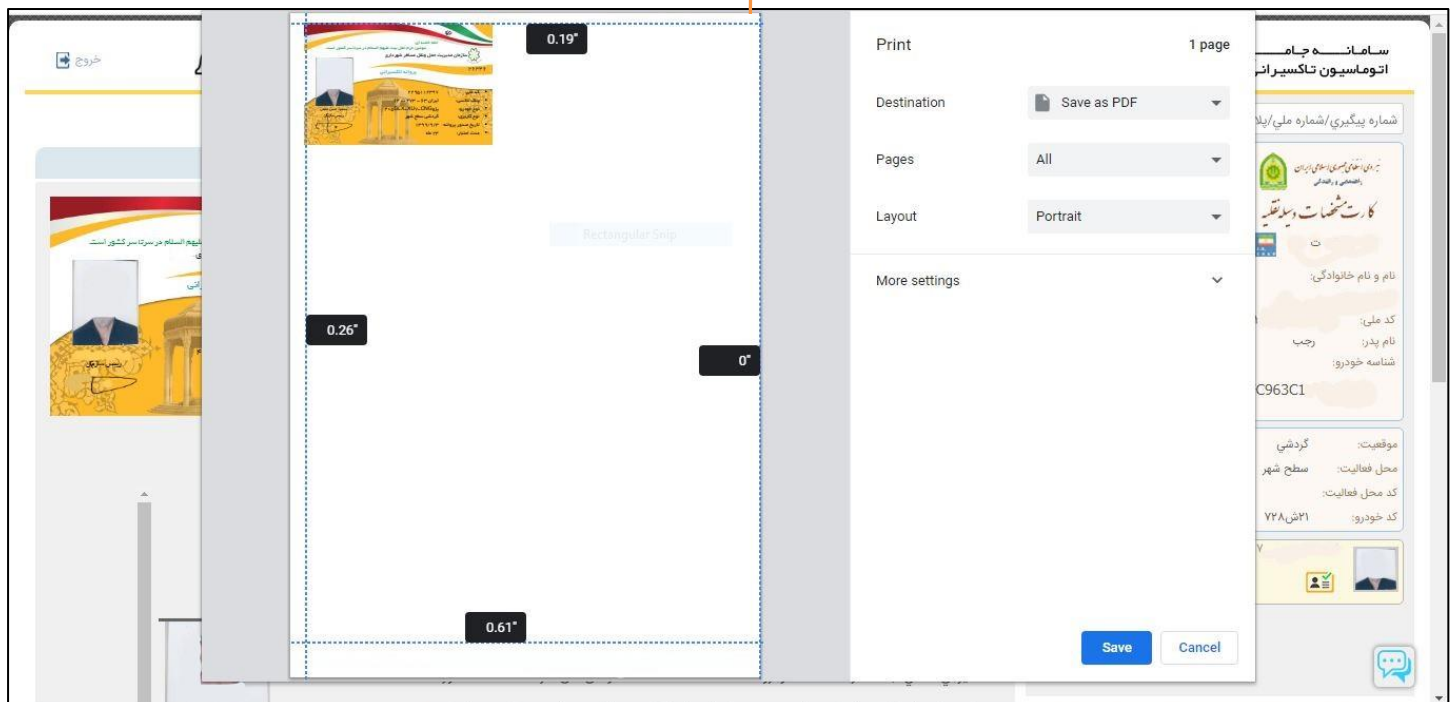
خروج

سامانه جامع
اتوماسیون تاکسیرانی

شماره پیگیری/شماره ملی/پلا

نیروی انتظامی جمهوری اسلامی ایران
راهنمایی و رانندگی
کارت مشخصات وسیله نقلیه

نام و نام خانوادگی:
کد ملی:
نام پدر: رجب
شناسه خودرو:
C963C1

موقعیت: گردشی
محل فعالیت: سطح شهر
کد محل فعالیت:
کد خودرو: ۲۱ش۷۲۸

علیهم السلام در سرتا سر کشور است

رئیس سازمان

0.19"
0.26"
0"
0.61"

Rectangular Snip

Print
1 page
Destination
Save as PDF
Pages
All
Layout
Portrait
More settings
Save
Cancel